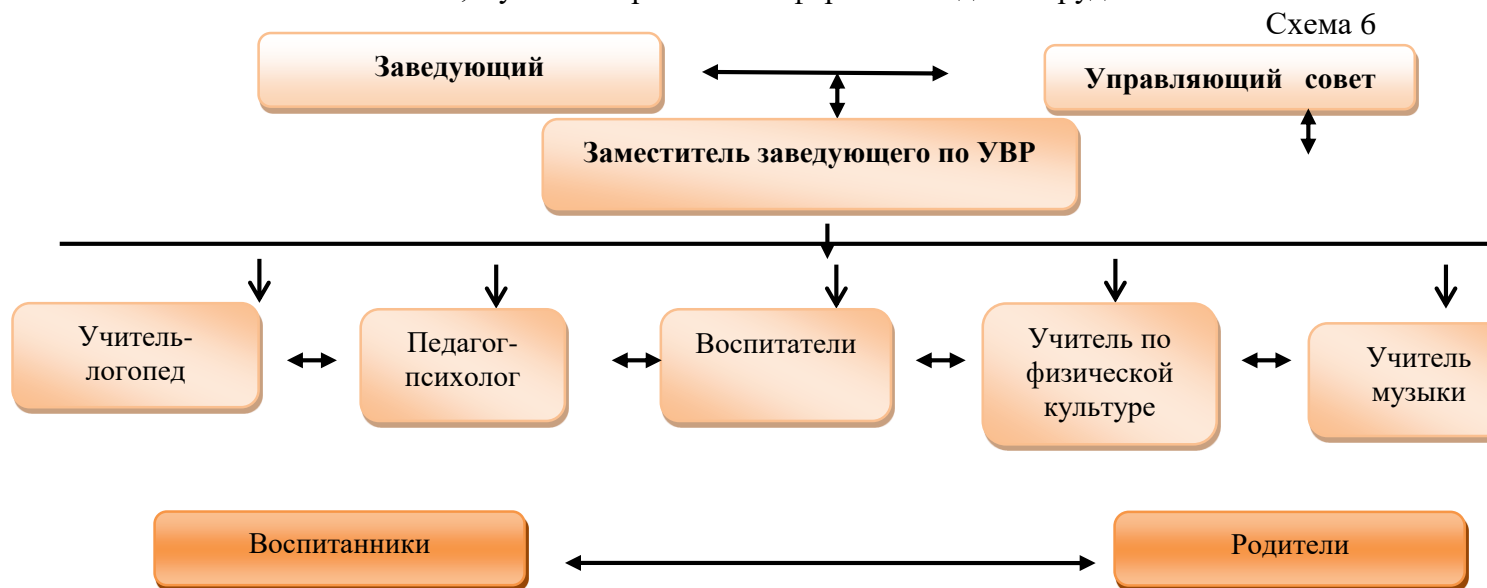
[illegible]

Схема 6

**Заведующий**

**Управляющий совет**

**Заместитель заведующего по УВР**

Учитель-логопед

Педагог-психолог

Воспитатели

Учитель по физической культуре

Учитель музыки

Воспитанники

Родители